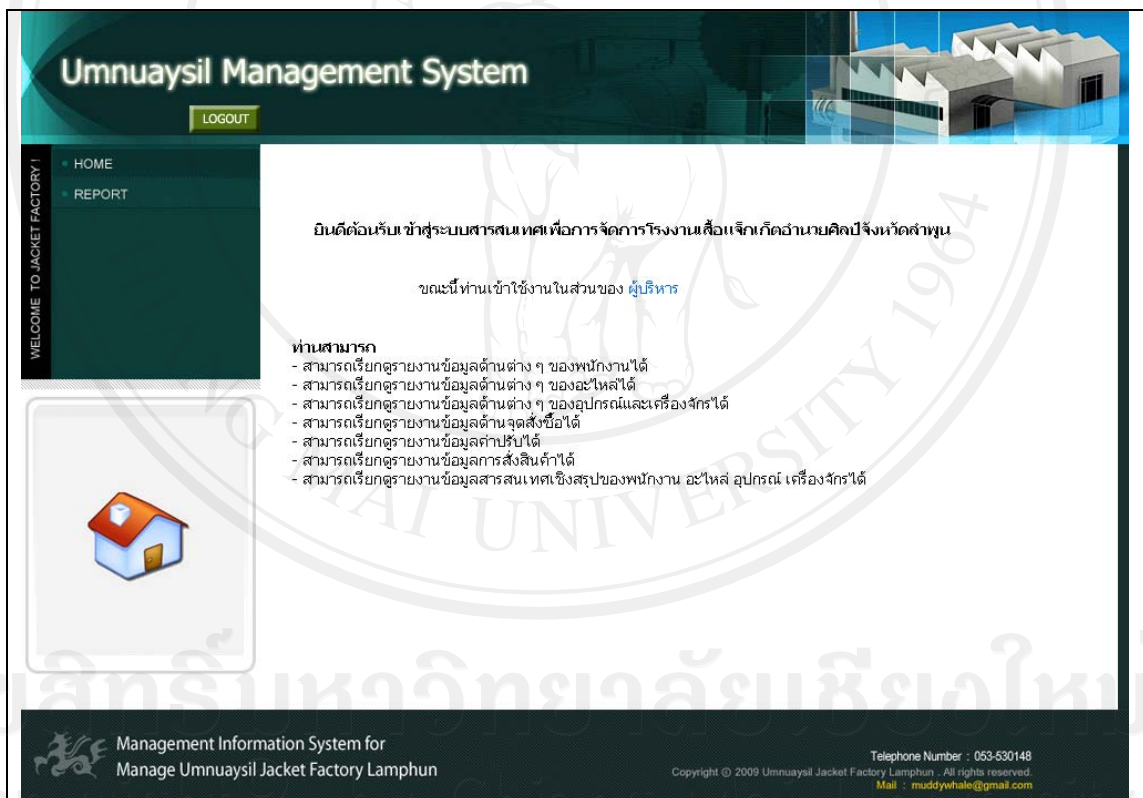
Umnuaysil Management System

LOGOUT

WELCOME TO JACKET FACTORY !

HOME
REPORT

ยินดีต้อนรับเข้าสู่ระบบสารสนเทศเพื่อการจัดการโรงงานเสื้อแจ็กเก็ตอำนวยศิลป์จังหวัดลำพูน

ขณะนี้ท่านเข้าใช้งานในส่วนของ ผู้บริหาร

ท่านสามารถ
- สามารถเรียกดูรายงานข้อมูลด้านต่าง ๆ ของพนักงานได้
- สามารถเรียกดูรายงานข้อมูลด้านต่าง ๆ ของอะไหล่ได้
- สามารถเรียกดูรายงานข้อมูลด้านต่าง ๆ ของอุปกรณ์และเครื่องจักรได้
- สามารถเรียกดูรายงานข้อมูลด้านจุดสั่งซื้อได้
- สามารถเรียกดูรายงานข้อมูลค่าปรับได้
- สามารถเรียกดูรายงานข้อมูลการสั่งสินค้าได้
- สามารถเรียกดูรายงานข้อมูลสารสนเทศเชิงสรุปของพนักงาน อะไหล่ อุปกรณ์ เครื่องจักรได้

Management Information System for
Manage Umnuaysil Jacket Factory Lamphun

Telephone Number : 053-530148
Copyright © 2009 Umnuaysil Jacket Factory Lamphun . All rights reserved.
Mail : muddywhale@gmail.com